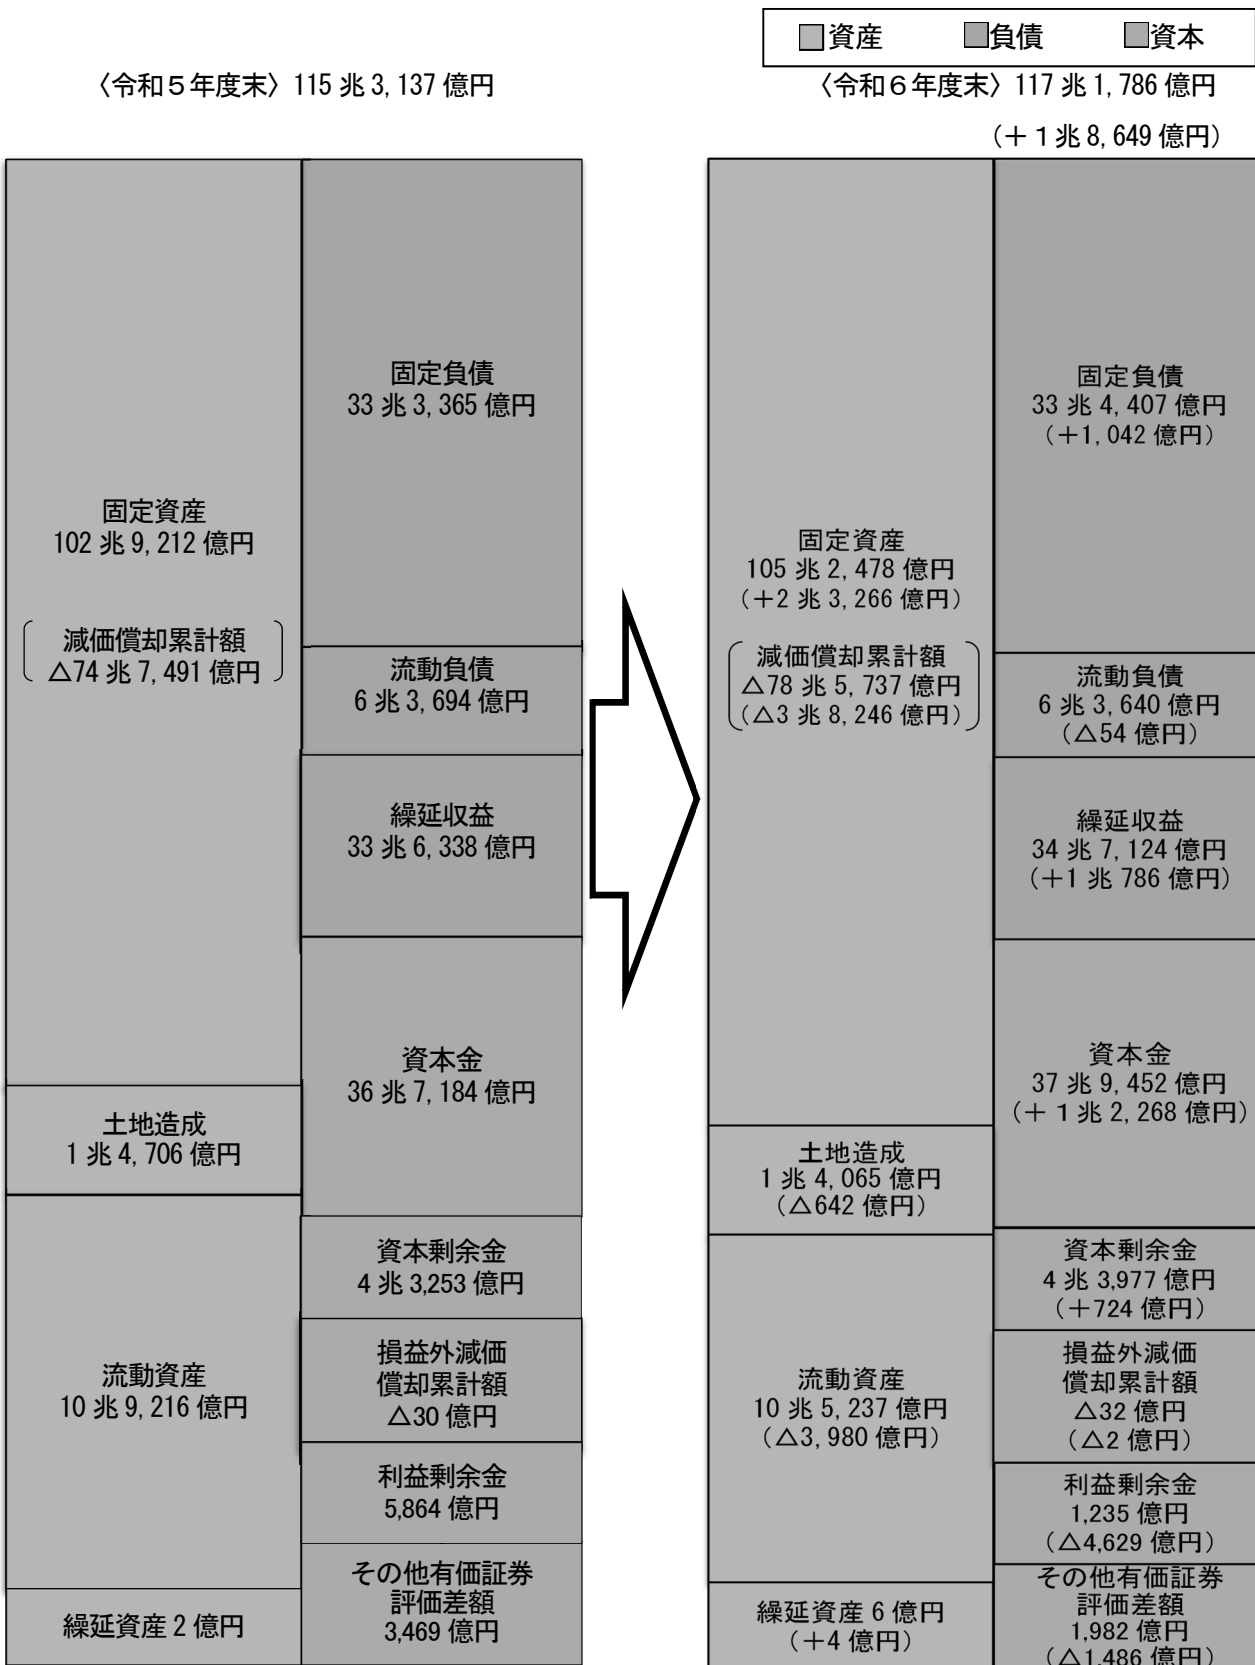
□資産　□負債　□資本

〈令和５年度末〉115 兆 3, 137 億円

〈令和６年度末〉117 兆 1, 786 億円
（＋１兆 8, 649 億円）

固定資産
102 兆 9, 212 億円
（減価償却累計額
△74 兆 7, 491 億円）

固定負債
33 兆 3, 365 億円

流動負債
6 兆 3, 694 億円

繰延収益
33 兆 6, 338 億円

資本金
36 兆 7, 184 億円

土地造成
1 兆 4, 706 億円

資本剰余金
4 兆 3,253 億円

損益外減価償却累計額
△30 億円

流動資産
10 兆 9, 216 億円

利益剰余金
5,864 億円

その他有価証券評価差額
3,469 億円

繰延資産 2 億円

固定資産
105 兆 2, 478 億円
（+2 兆 3, 266 億円）
（減価償却累計額
△78 兆 5, 737 億円
（△3 兆 8, 246 億円））

固定負債
33 兆 4, 407 億円
（+1, 042 億円）

流動負債
6 兆 3, 640 億円
（△54 億円）

繰延収益
34 兆 7, 124 億円
（+1 兆 786 億円）

資本金
37 兆 9, 452 億円
（＋ 1 兆 2, 268 億円）

土地造成
1 兆 4, 065 億円
（△642 億円）

資本剰余金
4 兆 3,977 億円
（+724 億円）

損益外減価償却累計額
△32 億円
（△2 億円）

流動資産
10 兆 5, 237 億円
（△3, 980 億円）

利益剰余金
1,235 億円
（△4,629 億円）

その他有価証券評価差額
1,982 億円
（△1,486 億円）

繰延資産 6 億円
（+4 億円）